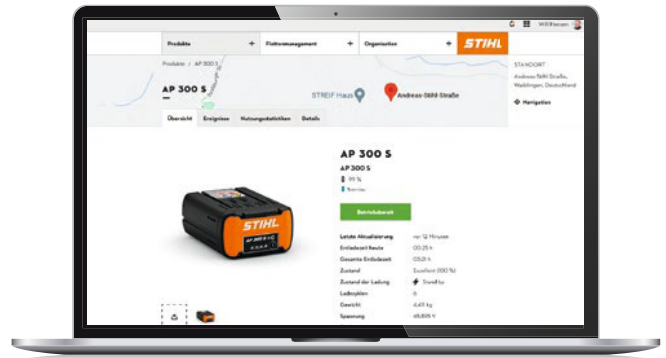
Willkommen

Produkte + Flottenmanagement + Organisation + STIHL

Produkte / AP 300 S

AP 300 S

STREIF Haus

Andreas-Stihl-Straße

STANDORT
Andreas-Stihl-Straße, Waiblingen, Deutschland

Navigation

Übersicht Ereignisse Nutzungsstatistiken Details

AP 300 S
AP 300 S
99 %
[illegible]

Betriebsbereit

| | |
|---|---|
| Letzte Aktualisierung | vor 12 Minuten |
| Einlaufzeit heute | 00:25 h |
| Gesamte Einlaufzeit | 03:21 h |
| Zustand | Exzellent (100 %) |
| Zustand der Ladung | Standby |
| Ladezyklen | 6 |
| Gewicht | 4,40 kg |
| Spannung | 48,835 V |

STIHL
AP 300 S